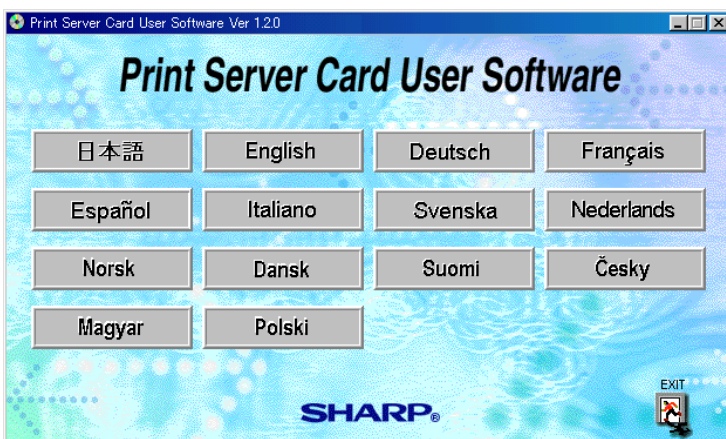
Print Server Card User Software Ver 1.2.0

Print Server Card User Software

| 日本語 | English | Deutsch | Français |
|---|---|---|---|
| Español | Italiano | Svenska | Nederlands |
| Norsk | Dansk | Suomi | Česky |
| Magyar | Polski | | |

SHARP®

EXIT